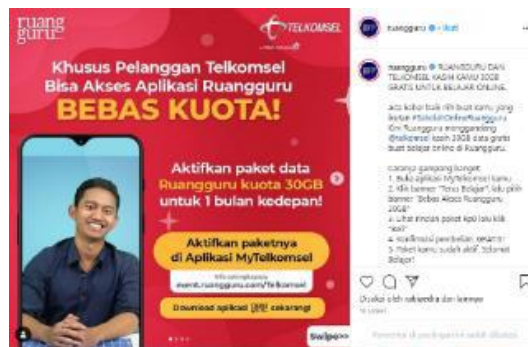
ruangguru

TELKOMSEL

Khusus Pelanggan Telkomsel Bisa Akses Aplikasi Ruangguru

BEBAS KUOTA!

Aktifkan paket data Ruangguru kuota 30GB untuk 1 bulan kedepan!

Aktifkan paketnya di Aplikasi MyTelkomsel

Info selengkapnya:
event.ruangguru.com/Telkomsel

Download aplikasi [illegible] sekarang!

Swipe>>

ruangguru • Ikuti

ruangguru RUANGGURU DAN TELKOMSEL KASIH KAMU 30GB GRATIS UNTUK BELAJAR ONLINE.

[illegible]

Caranya gampang banget:
1. Buka aplikasi MyTelkomsel kamu
2. Klik banner "Ilmu Belajar", lalu pilih banner "Bebas Akses Ruangguru 30GB"
3. Lihat rincian paket kp lalu klik "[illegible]"
4. Konfirmasi pembelian, selamat!
5. Paket kamu sudah aktif, Selamat Belajar!

Disukai oleh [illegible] dan lainnya

Tambahkan komentar... Kirim